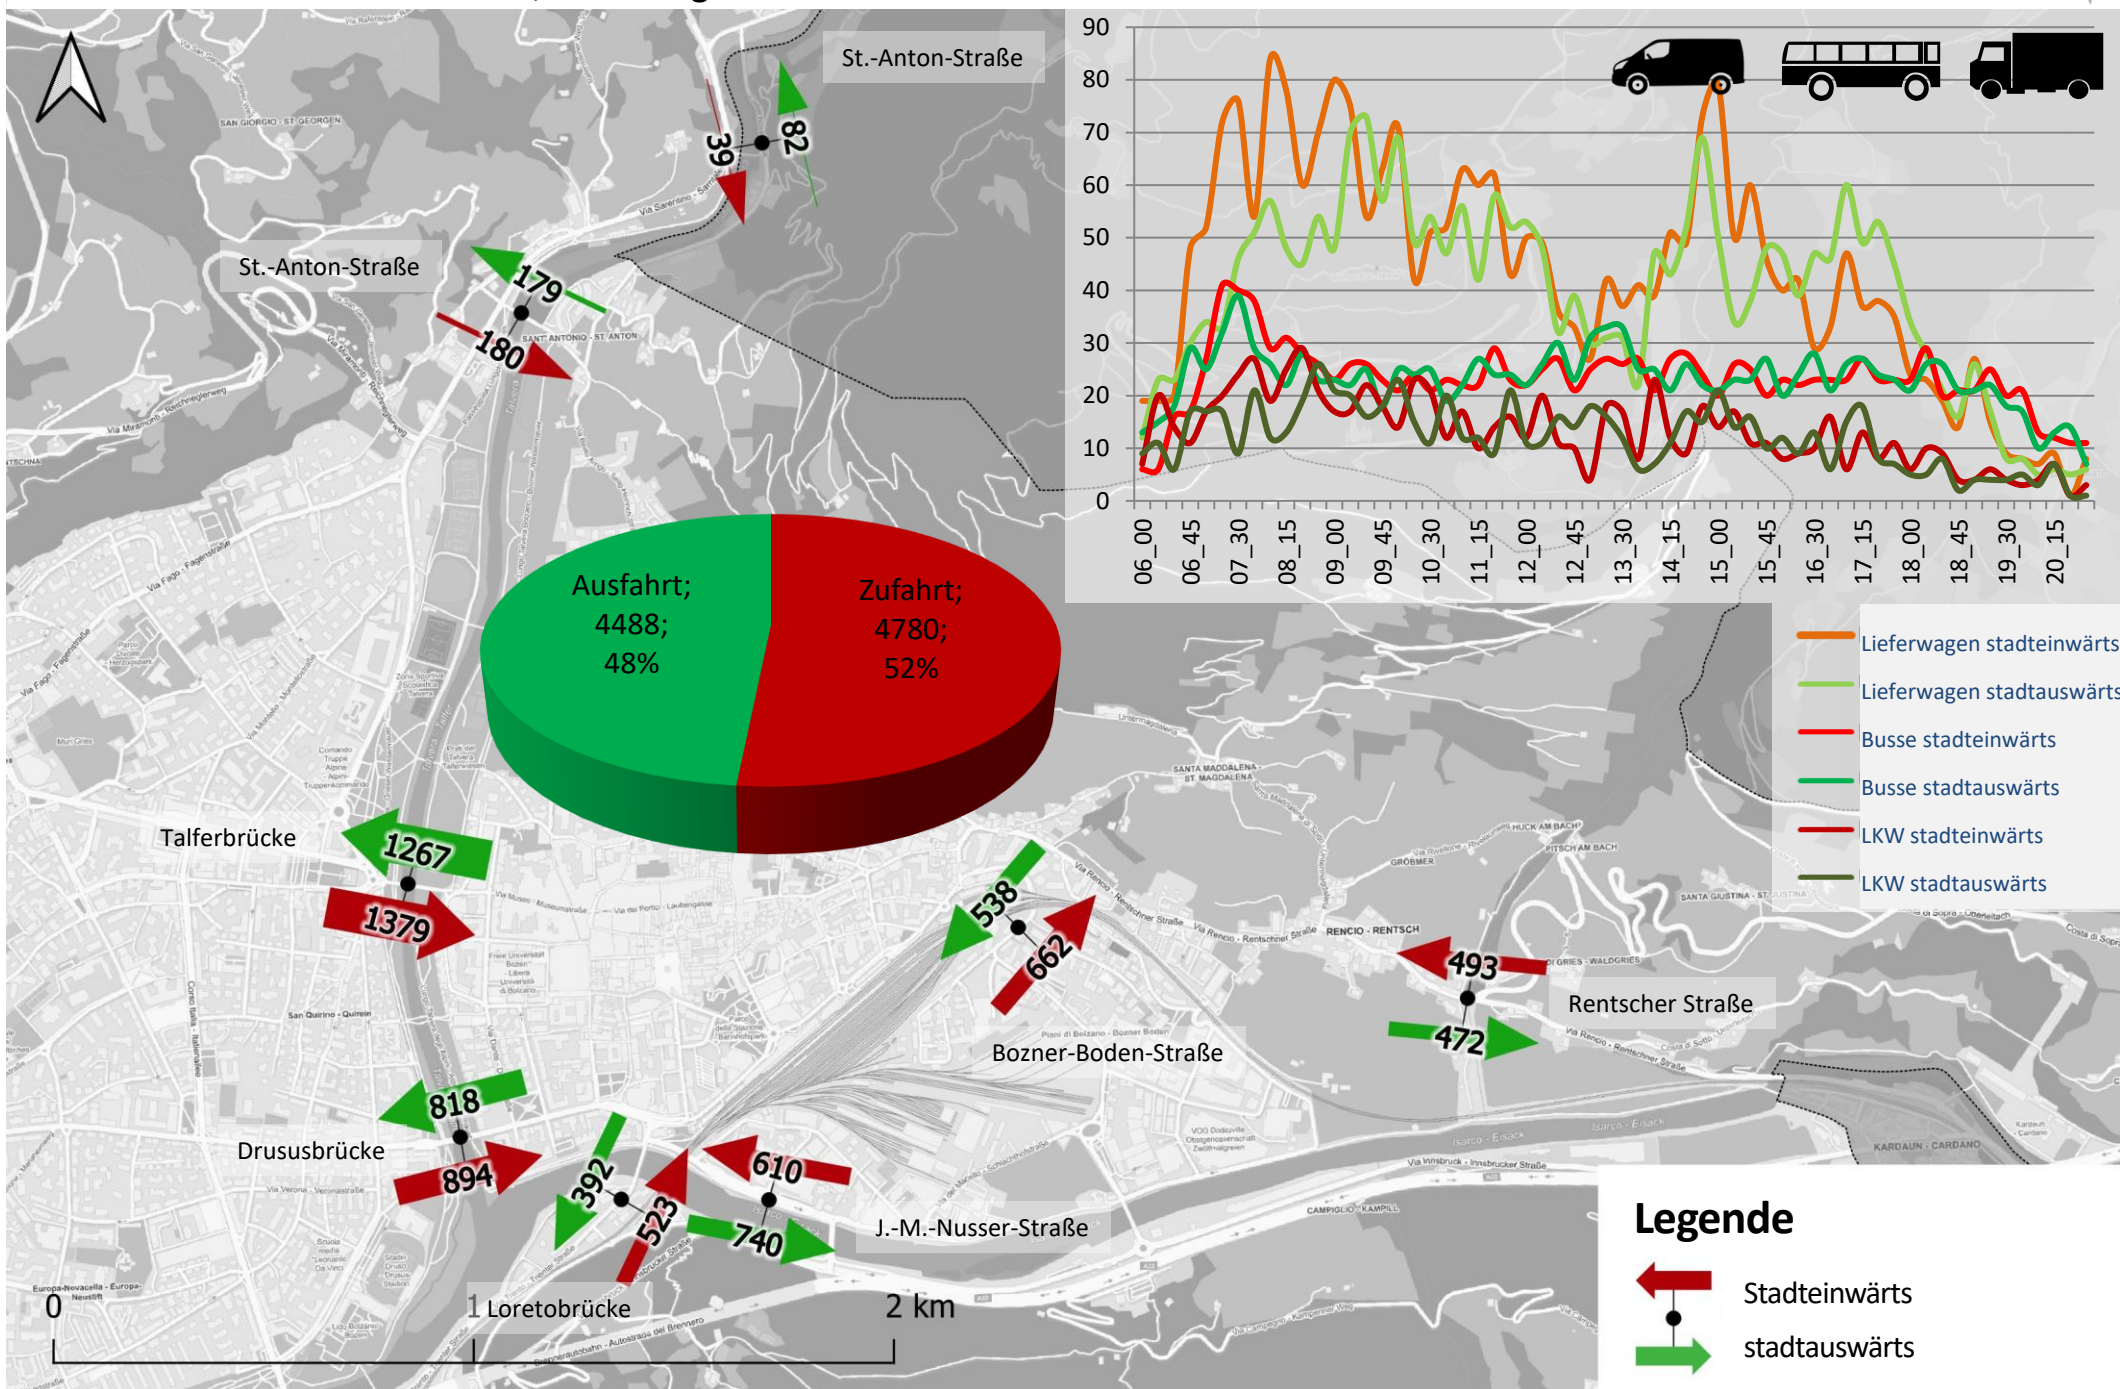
St.-Anton-Straße

39

82

St.-Anton-Straße

179

180

Ausfahrt; 4488; 48%

Zufahrt; 4780; 52%

Talferbrücke

1267

1379

538

662

493

472

Rentscher Straße

Bozner-Boden-Straße

818

894

Drususbrücke

392

523

610

740

J.-M.-Nusser-Straße

0

1 Loretobrücke

2 km

90
80
70
60
50
40
30
20
10
0

06_00
06_45
07_30
08_15
09_00
09_45
10_30
11_15
12_00
12_45
13_30
14_15
15_00
15_45
16_30
17_15
18_00
18_45
19_30
20_15

Lieferwagen stadteinwärts
Lieferwagen stadtauswärts
Busse stadteinwärts
Busse stadtauswärts
LKW stadteinwärts
LKW stadtauswärts

Legende
Stadteinwärts
stadtauswärts